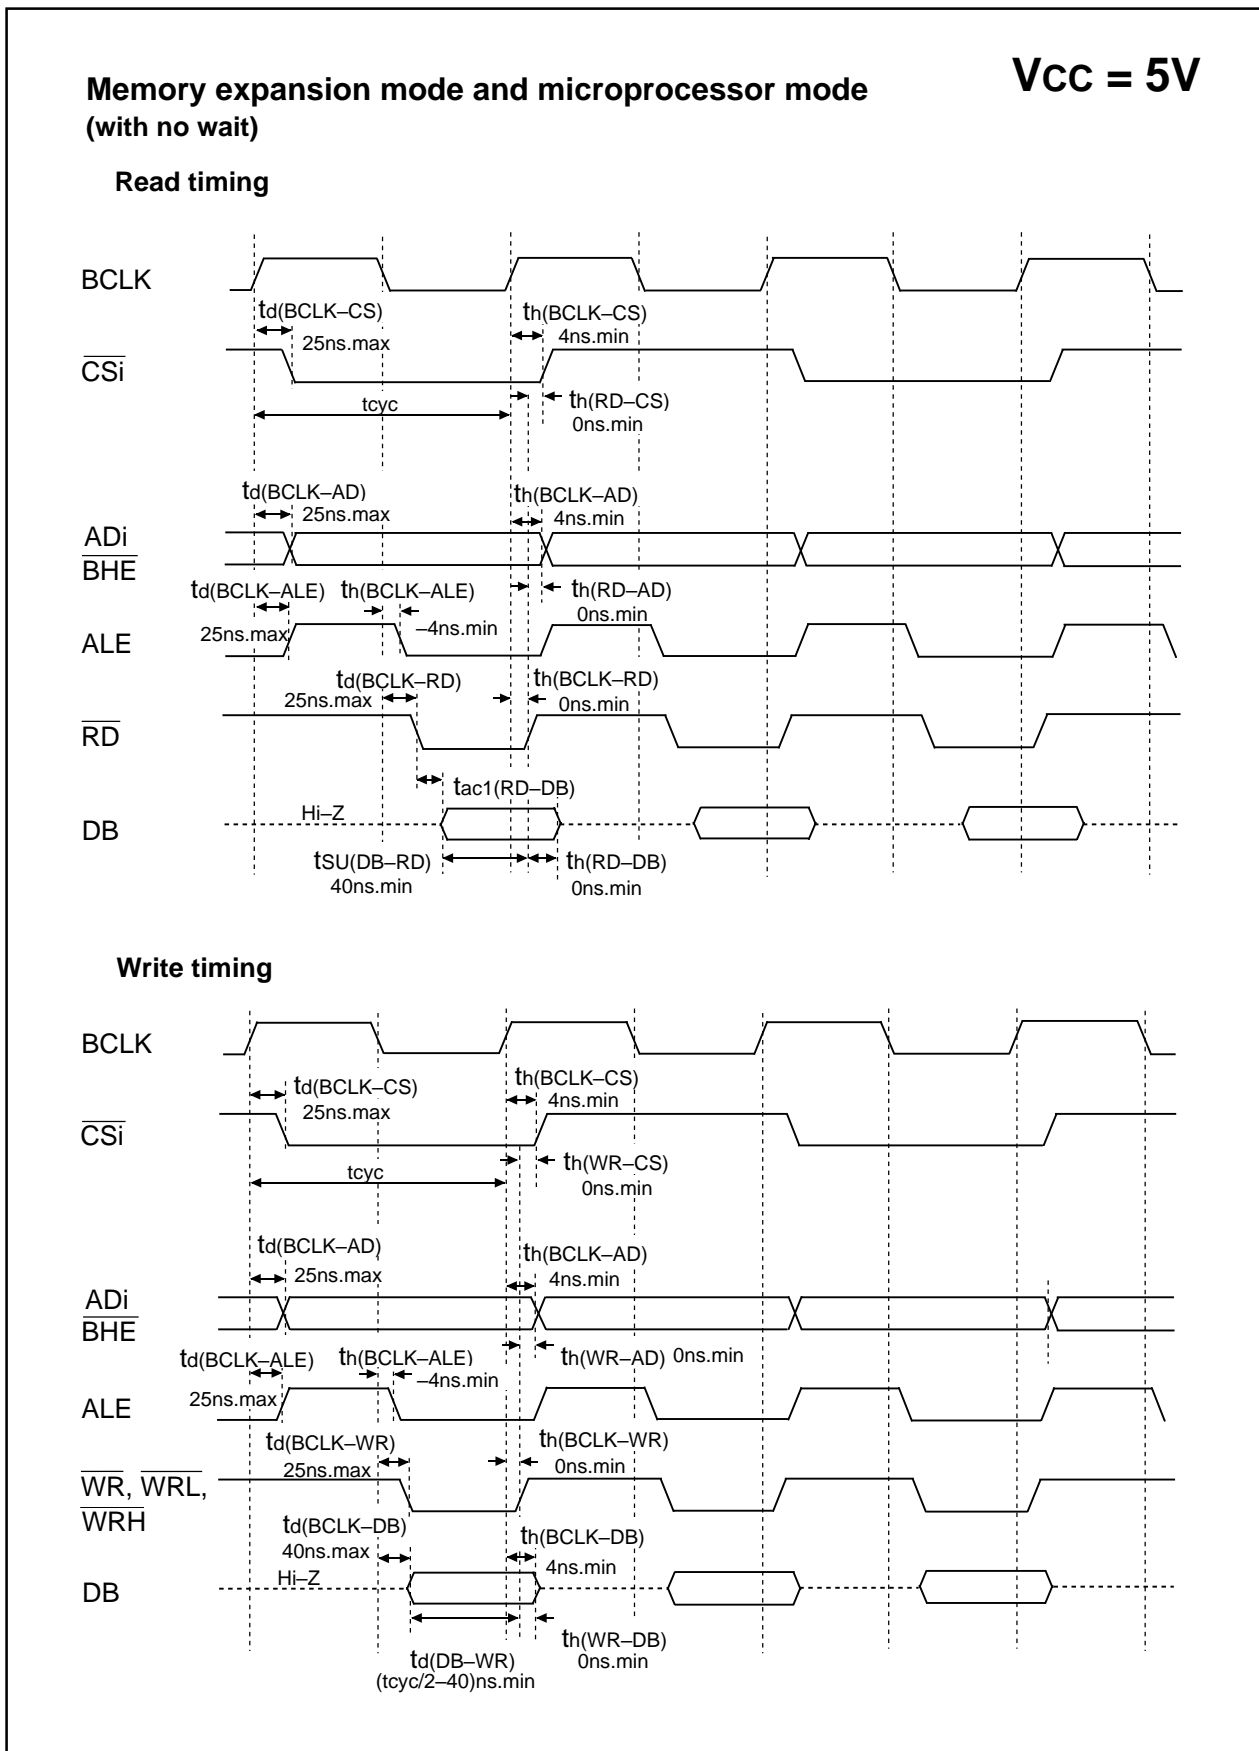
Memory expansion mode and microprocessor mode (with no wait)

VCC = 5V

Read timing

BCLK

td(BCLK–CS) 25ns.max

th(BCLK–CS) 4ns.min

$\overline{CSi}$

tcyc

th(RD–CS) 0ns.min

td(BCLK–AD) 25ns.max

th(BCLK–AD) 4ns.min

ADi
$\overline{BHE}$

td(BCLK–ALE) th(BCLK–ALE)

th(RD–AD) 0ns.min

25ns.max

–4ns.min

ALE

td(BCLK–RD) 25ns.max

th(BCLK–RD) 0ns.min

$\overline{RD}$

tac1(RD–DB)

Hi–Z

DB

tSU(DB–RD) 40ns.min

th(RD–DB) 0ns.min

Write timing

BCLK

td(BCLK–CS) 25ns.max

th(BCLK–CS) 4ns.min

$\overline{CSi}$

tcyc

th(WR–CS) 0ns.min

td(BCLK–AD) 25ns.max

th(BCLK–AD) 4ns.min

ADi
$\overline{BHE}$

td(BCLK–ALE) th(BCLK–ALE)

th(WR–AD) 0ns.min

25ns.max

–4ns.min

ALE

td(BCLK–WR) 25ns.max

th(BCLK–WR) 0ns.min

$\overline{WR}$, $\overline{WRL}$, $\overline{WRH}$

td(BCLK–DB) 40ns.max

th(BCLK–DB) 4ns.min

Hi–Z

DB

th(WR–DB) 0ns.min

td(DB–WR) (tcyc/2–40)ns.min